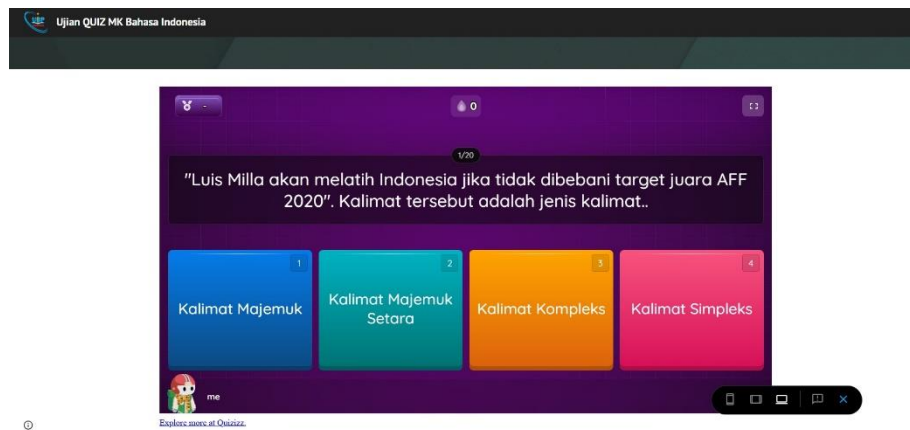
Ujian QUIZ MK Bahasa Indonesia

-

0

1/20

"Luis Milla akan melatih Indonesia jika tidak dibebani target juara AFF 2020". Kalimat tersebut adalah jenis kalimat..

1
Kalimat Majemuk

2
Kalimat Majemuk Setara

3
Kalimat Kompleks

4
Kalimat Simpleks

me

Explore more at Quizizz.